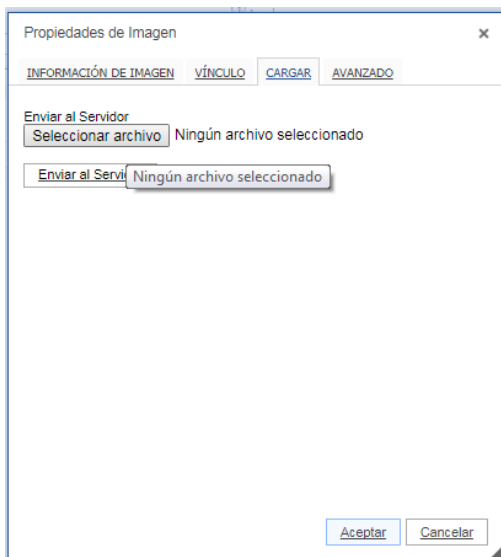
Propiedades de Imagen ×

INFORMACIÓN DE IMAGEN VÍNCULO CARGAR AVANZADO

Enviar al Servidor
Seleccionar archivo Ningún archivo seleccionado

Enviar al Servi Ningún archivo seleccionado

Aceptar Cancelar